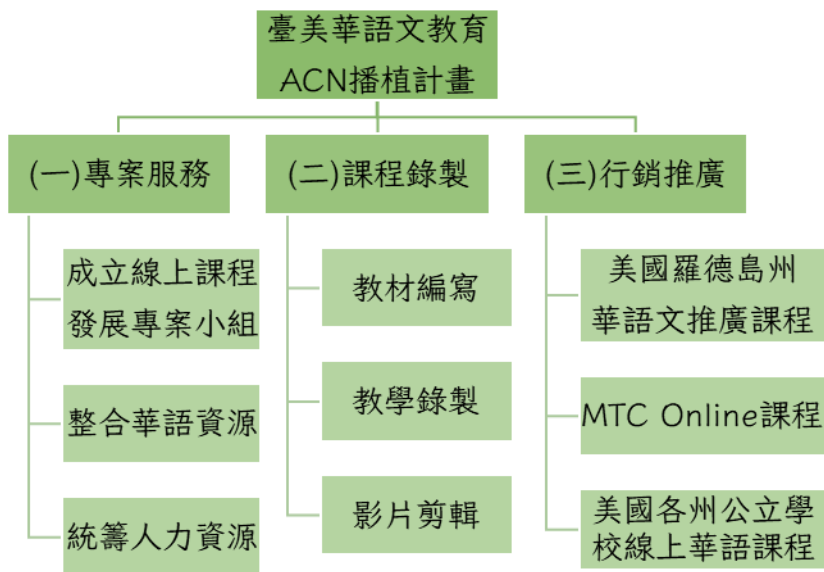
臺美華語文教育
ACN播植計畫

(一)專案服務

成立線上課程發展專案小組

整合華語資源

統籌人力資源

(二)課程錄製

教材編寫

教學錄製

影片剪輯

(三)行銷推廣

美國羅德島州華語文推廣課程

MTC Online課程

美國各州公立學校線上華語課程